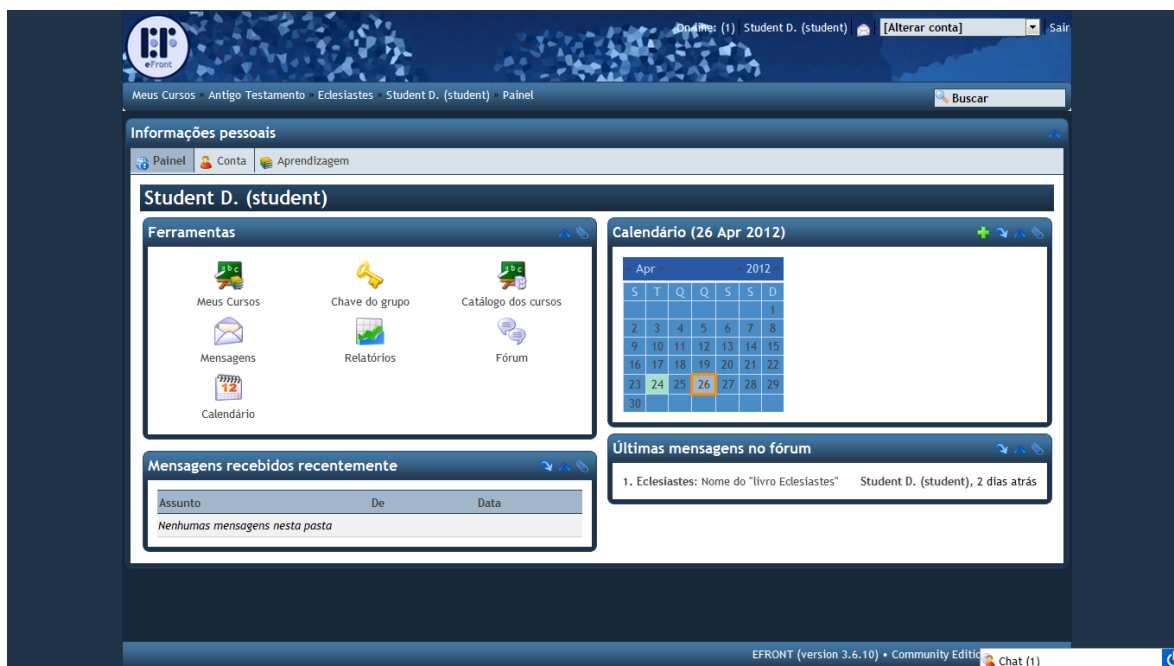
eFront

Online: (1) Student D. (student) [Alterar conta] Sair

Meus Cursos » Antigo Testamento » Eclesiastes » Student D. (student) » Painel

Buscar

Informações pessoais

Painel Conta Aprendizagem

Student D. (student)

Ferramentas

Meus Cursos
Chave do grupo
Catálogo dos cursos
Mensagens
Relatórios
Fórum
12
Calendário

Mensagens recebidos recentemente

| Assunto | De | Data |
|---|---|---|
| Nenhumas mensagens nesta pasta | | |

Calendário (26 Apr 2012)

Apr 2012

| S | T | Q | Q | S | S | D |
|---|---|---|---|---|---|---|
| | | | | | | 1 |
| 2 | 3 | 4 | 5 | 6 | 7 | 8 |
| 9 | 10 | 11 | 12 | 13 | 14 | 15 |
| 16 | 17 | 18 | 19 | 20 | 21 | 22 |
| 23 | 24 | 25 | 26 | 27 | 28 | 29 |
| 30 | | | | | | |

Últimas mensagens no fórum

1. Eclesiastes: Nome do "livro Eclesiastes" Student D. (student), 2 dias atrás

EFRONT (version 3.6.10) • Community Editio

Chat (1)